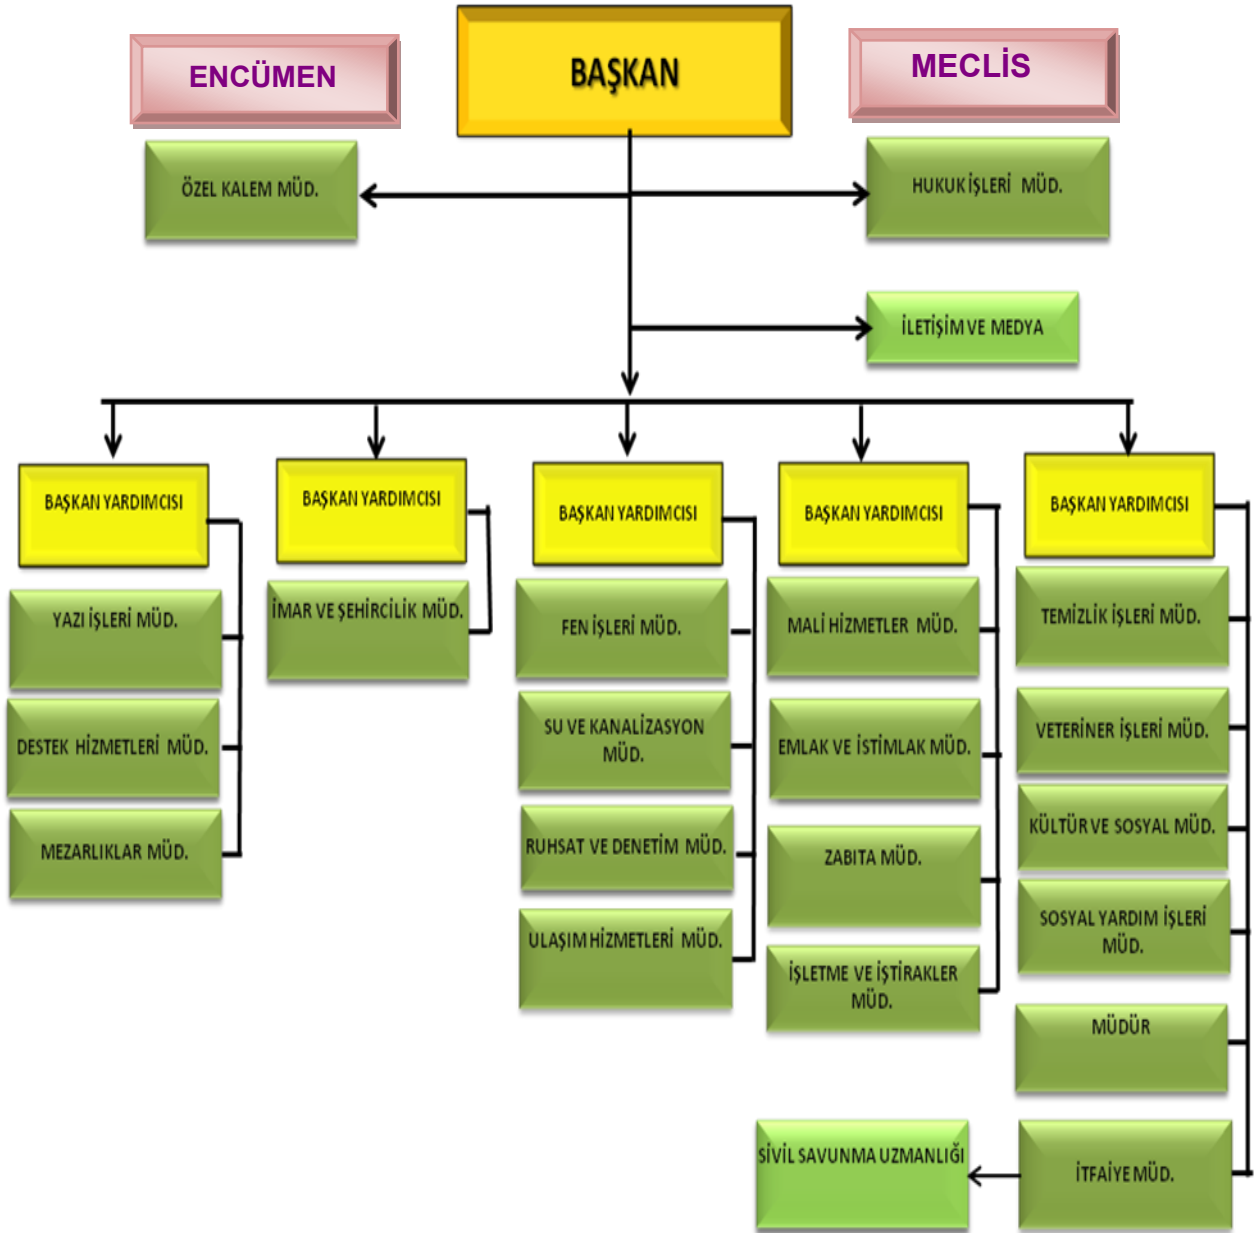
ENCÜMEN

BAŞKAN

MECLİS

ÖZEL KALEM MÜD.

HUKUK İŞLERİ MÜD.

İLETİŞİM VE MEDYA

BAŞKAN YARDIMCISI

YAZI İŞLERİ MÜD.

DESTEK HİZMETLERİ MÜD.

MEZARLIKLAR MÜD.

BAŞKAN YARDIMCISI

İMAR VE ŞEHİRCİLİK MÜD.

BAŞKAN YARDIMCISI

FEN İŞLERİ MÜD.

SU VE KANALİZASYON MÜD.

RUHSAT VE DENETİM MÜD.

ULAŞIM HİZMETLERİ MÜD.

BAŞKAN YARDIMCISI

MALİ HİZMETLER MÜD.

EMLAK VE İSTİMLAK MÜD.

ZABITA MÜD.

İŞLETME VE İŞTİRAKLER MÜD.

BAŞKAN YARDIMCISI

TEMİZLİK İŞLERİ MÜD.

VETERİNER İŞLERİ MÜD.

KÜLTÜR VE SOSYAL MÜD.

SOSYAL YARDIM İŞLERİ MÜD.

MÜDÜR

İTFAİYE MÜD.

SİVİL SAVUNMA UZMANLIĞI